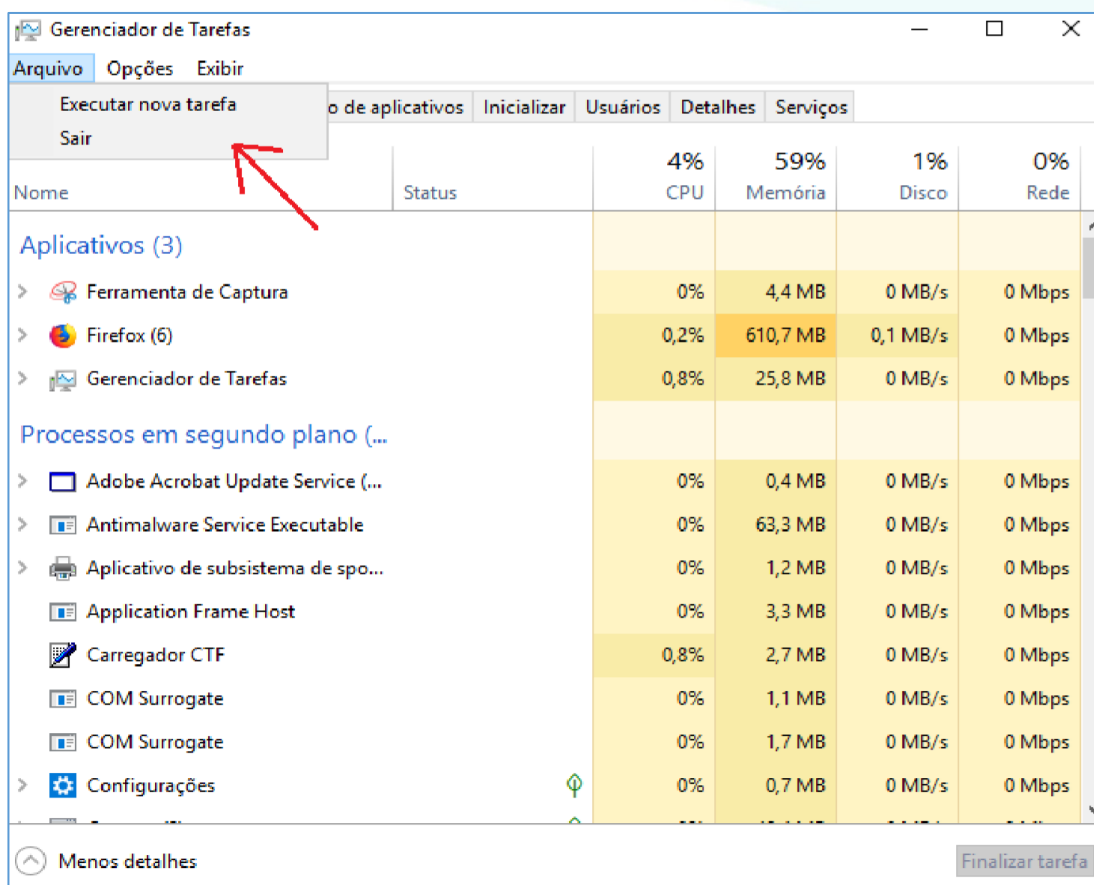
Gerenciador de Tarefas

Arquivo Opções Exibir

Executar nova tarefa
Sair

o de aplicativos | Inicializar | Usuários | Detalhes | Serviços

| Nome | Status | 4% CPU | 59% Memória | 1% Disco | 0% Rede |
|---|---|---|---|---|---|
| Aplicativos (3) | | | | | |
| Ferramenta de Captura | | 0% | 4,4 MB | 0 MB/s | 0 Mbps |
| Firefox (6) | | 0,2% | 610,7 MB | 0,1 MB/s | 0 Mbps |
| Gerenciador de Tarefas | | 0,8% | 25,8 MB | 0 MB/s | 0 Mbps |
| Processos em segundo plano (... | | | | | |
| Adobe Acrobat Update Service (... | | 0% | 0,4 MB | 0 MB/s | 0 Mbps |
| Antimalware Service Executable | | 0% | 63,3 MB | 0 MB/s | 0 Mbps |
| Aplicativo de subsistema de spo... | | 0% | 1,2 MB | 0 MB/s | 0 Mbps |
| Application Frame Host | | 0% | 3,3 MB | 0 MB/s | 0 Mbps |
| Carregador CTF | | 0,8% | 2,7 MB | 0 MB/s | 0 Mbps |
| COM Surrogate | | 0% | 1,1 MB | 0 MB/s | 0 Mbps |
| COM Surrogate | | 0% | 1,7 MB | 0 MB/s | 0 Mbps |
| Configurações | | 0% | 0,7 MB | 0 MB/s | 0 Mbps |
| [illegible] | | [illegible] | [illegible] | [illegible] | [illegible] |

Menos detalhes

Finalizar tarefa